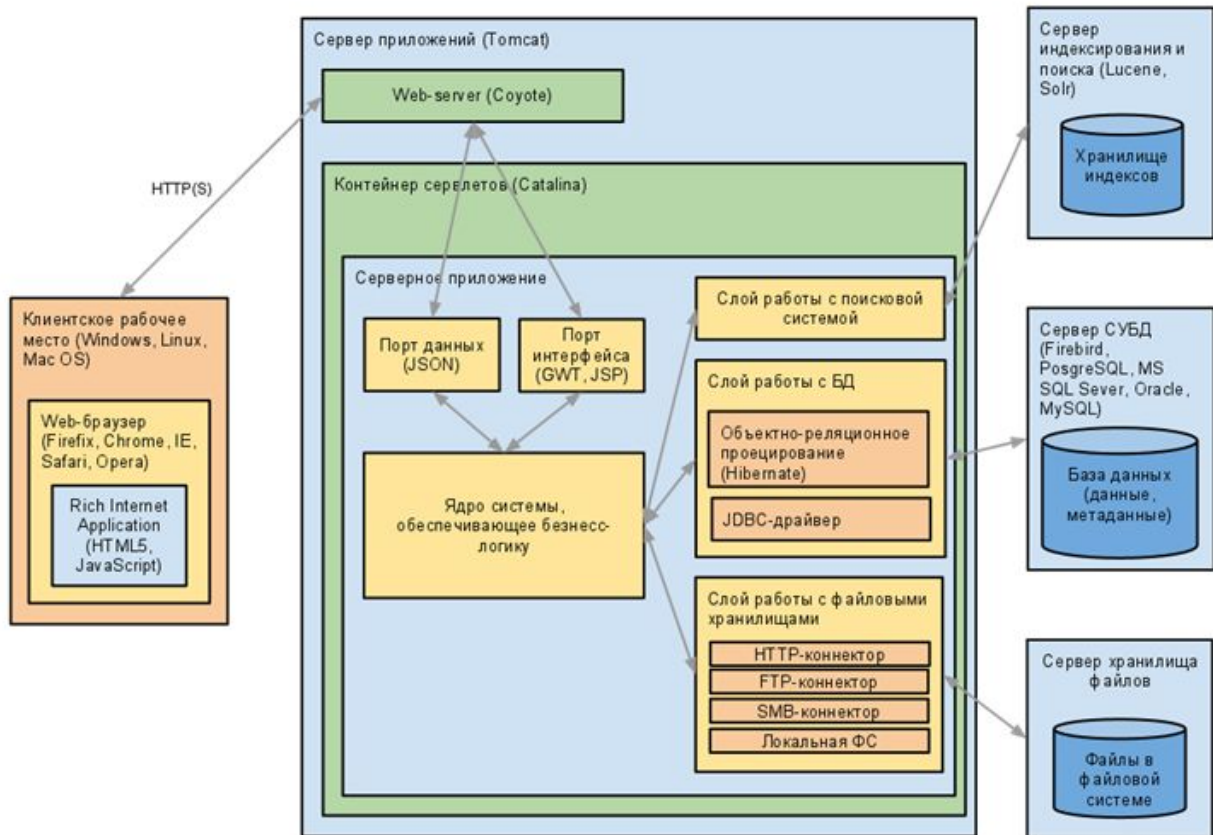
HTTP(S)

Клиентское рабочее место (Windows, Linux, Mac OS)

Web-браузер (Firefix, Chrome, IE, Safari, Opera)

Rich Internet Application (HTML5, JavaScript)

Сервер приложений (Tomcat)

Web-server (Coyote)

Контейнер серелетов (Catalina)

Серверное приложение

Порт данных (JSON)

Порт интерфейса (GWT, JSP)

Ядро системы, обеспечивающее безнесс-логику

Слой работы с поисковой системой

Слой работы с БД

Объектно-реляционное проецирование (Hibernate)

JDBC-драйвер

Слой работы с файловыми хранилищами

HTTP-коннектор

FTP-коннектор

SMB-коннектор

Локальная ФС

Сервер индексирования и поиска (Lucene, Solr)

Хранилище индексов

Сервер СУБД (Firebird, PosgreSQL, MS SQL Sever, Oracle, MySQL)

База данных (данные, метаданные)

Сервер хранилища файлов

Файлы в файловой системе